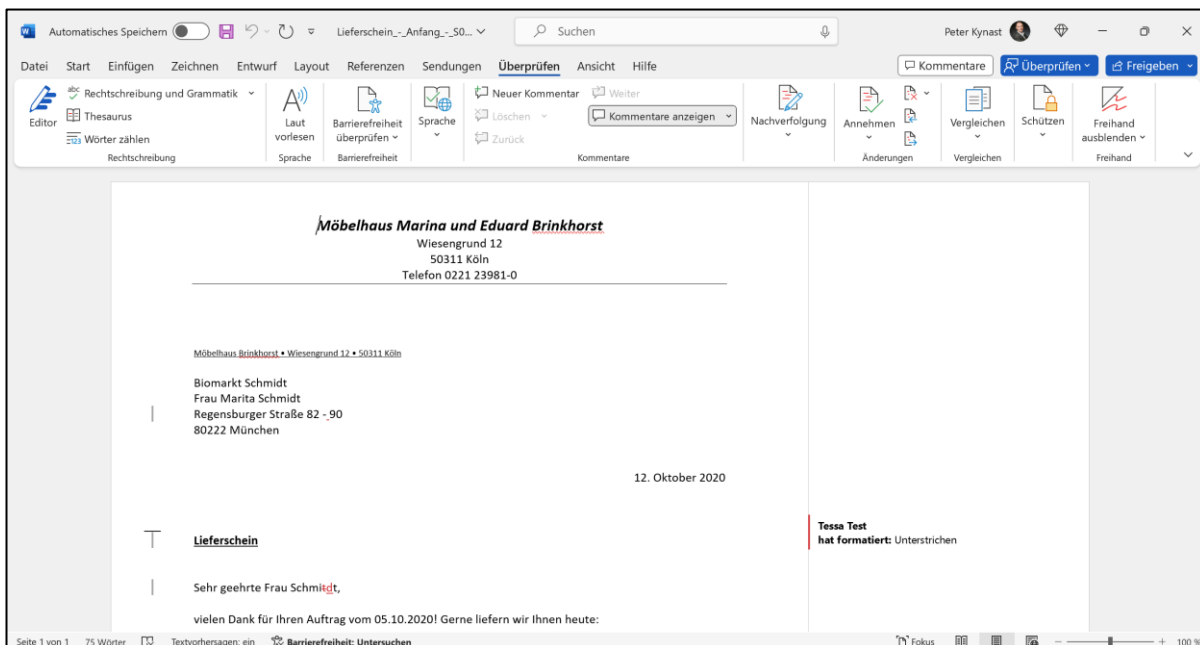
Automatisches Speichern Lieferschein_-_Anfang_-_S0... Suchen Peter Kynast

Datei Start Einfügen Zeichnen Entwurf Layout Referenzen Sendungen Überprüfen Ansicht Hilfe Kommentare Überprüfen Freigeben

Editor Rechtschreibung und Grammatik Thesaurus Wörter zählen Rechtschreibung Laut vorlesen Sprache Barrierefreiheit überprüfen Barrierefreiheit Sprache Neuer Kommentar Löschen Zurück Weiter Kommentare anzeigen Kommentare Nachverfolgung Annehmen Änderungen Vergleichen Vergleichen Schützen Freihand ausblenden Freihand

Möbelhaus Marina und Eduard Brinkhorst
Wiesengrund 12
50311 Köln
Telefon 0221 23981-0

Möbelhaus Brinkhorst • Wiesengrund 12 • 50311 Köln

Biomarkt Schmidt
Frau Marita Schmidt
Regensburger Straße 82 - 90
80222 München

12. Oktober 2020

Lieferschein

Tessa Test
hat formatiert: Unterstrichen

Sehr geehrte Frau Schmitdt,

vielen Dank für Ihren Auftrag vom 05.10.2020! Gerne liefern wir Ihnen heute:

Seite 1 von 1 75 Wörter Textvorhersagen: ein Barrierefreiheit: Untersuchen Fokus 100 %